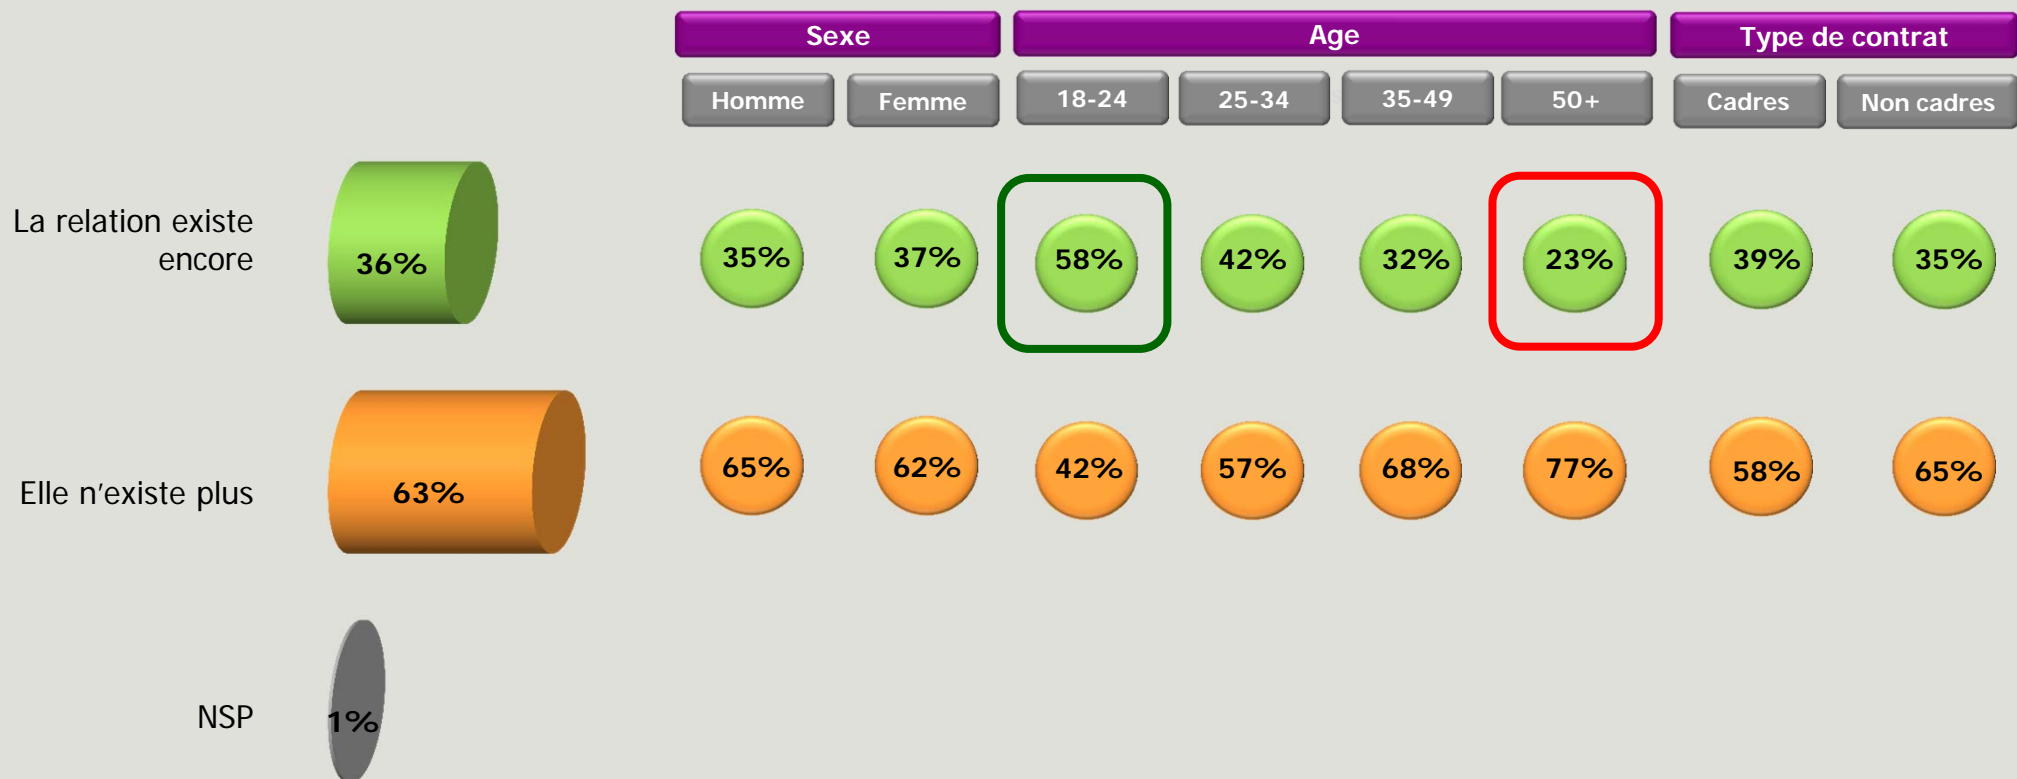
| | | Sexe | | Age | | | | Type de contrat | |
|---|---|---|---|---|---|---|---|---|---|
| | | Homme | Femme | 18-24 | 25-34 | 35-49 | 50+ | Cadres | Non cadres |
| La relation existe encore | 36% | 35% | 37% | 58% | 42% | 32% | 23% | 39% | 35% |
| Elle n'existe plus | 63% | 65% | 62% | 42% | 57% | 68% | 77% | 58% | 65% |
| NSP | 1% | | | | | | | | |